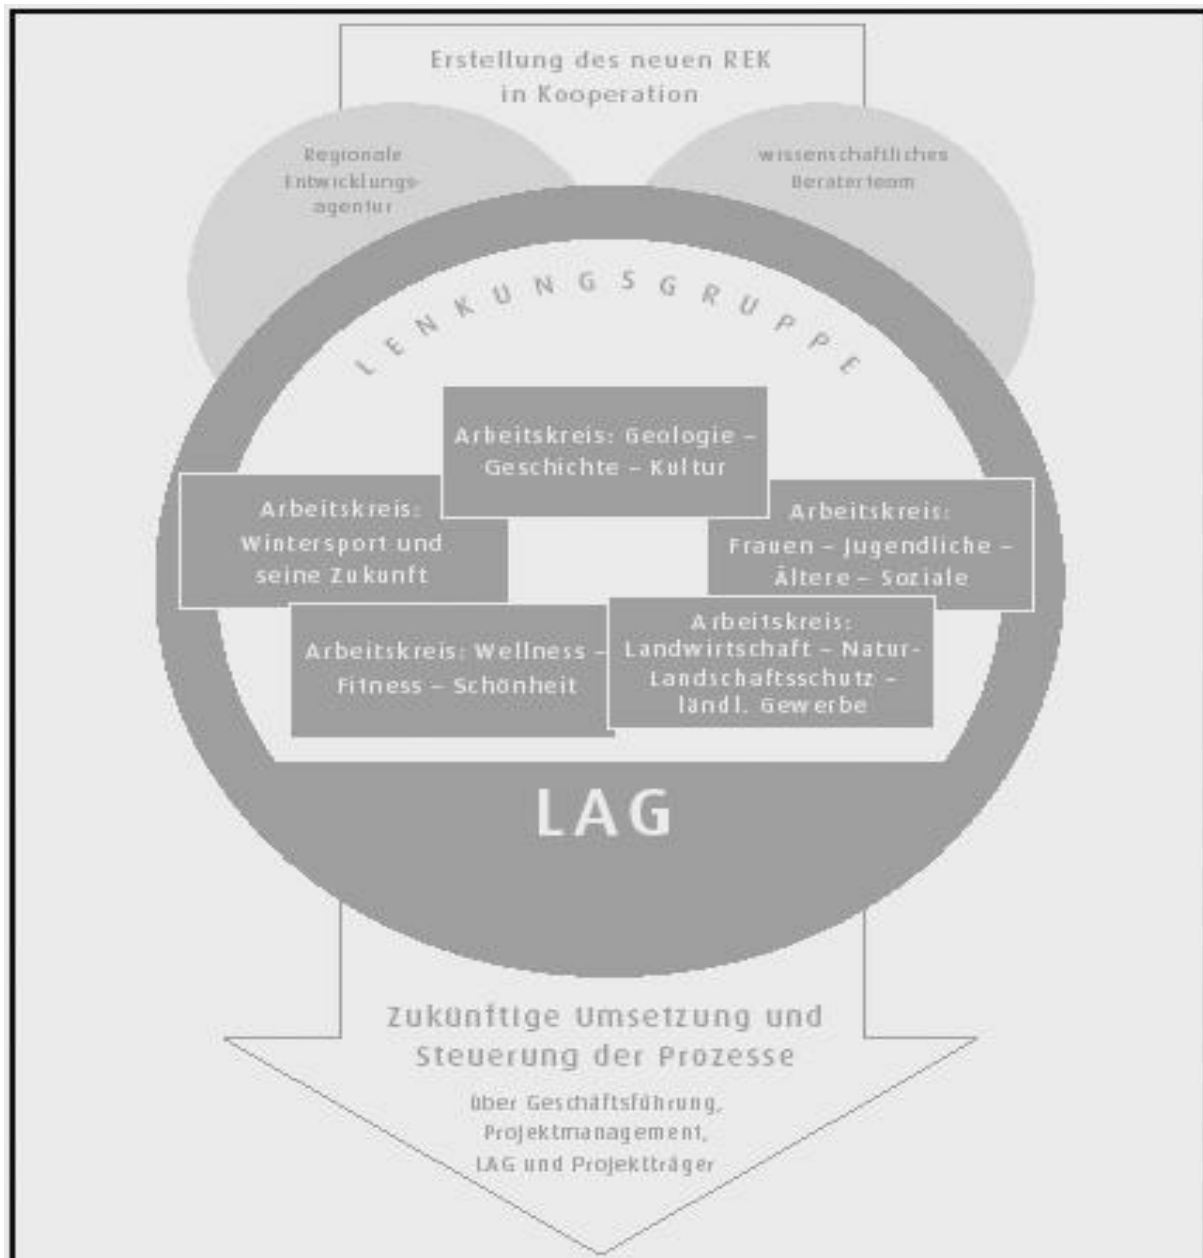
Erstellung des neuen REK in Kooperation

Regionale Entwicklungsagentur

wissenschaftliches Beraterteam

LENKUNGSGRUPPE

Arbeitskreis: Geologie – Geschichte – Kultur

Arbeitskreis: Wintersport und seine Zukunft

Arbeitskreis: Frauen – Jugendliche – Ältere – Soziale

Arbeitskreis: Wellness – Fitness – Schönheit

Arbeitskreis: Landwirtschaft – Natur-Landschaftsschutz – ländl. Gewerbe

LAG

Zukünftige Umsetzung und Steuerung der Prozesse

über Geschäftsführung, Projektmanagement, LAG und Projektträger